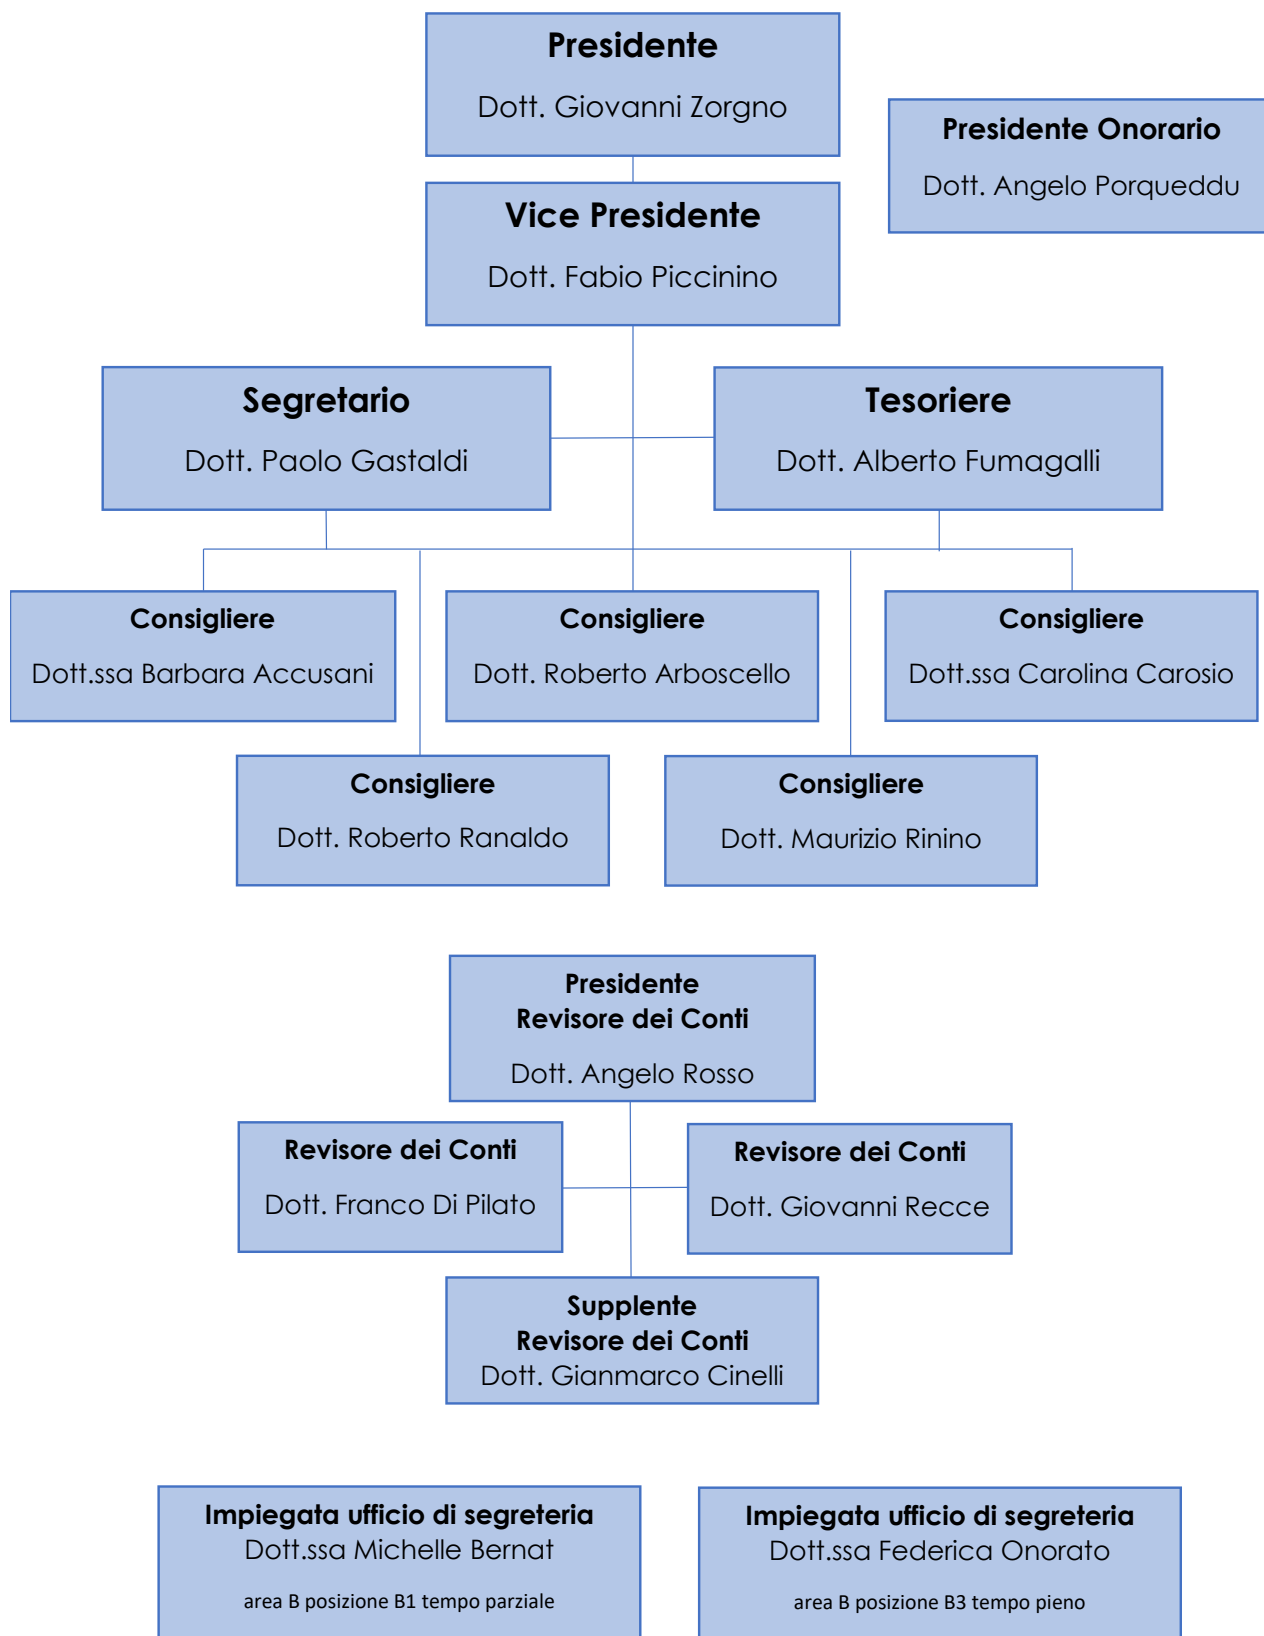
Presidente
Dott. Giovanni Zorgno

Presidente Onorario
Dott. Angelo Porqueddu

Vice Presidente
Dott. Fabio Piccinino

Segretario
Dott. Paolo Gastaldi

Tesoriere
Dott. Alberto Fumagalli

Consigliere
Dott.ssa Barbara Accusani

Consigliere
Dott. Roberto Arboscello

Consigliere
Dott.ssa Carolina Carosio

Consigliere
Dott. Roberto Ranaldo

Consigliere
Dott. Maurizio Rinino

Presidente
Revisore dei Conti
Dott. Angelo Rosso

Revisore dei Conti
Dott. Franco Di Pilato

Revisore dei Conti
Dott. Giovanni Recce

Supplente
Revisore dei Conti
Dott. Gianmarco Cinelli

Impiegata ufficio di segreteria
Dott.ssa Michelle Bernat
area B posizione B1 tempo parziale

Impiegata ufficio di segreteria
Dott.ssa Federica Onorato
area B posizione B3 tempo pieno